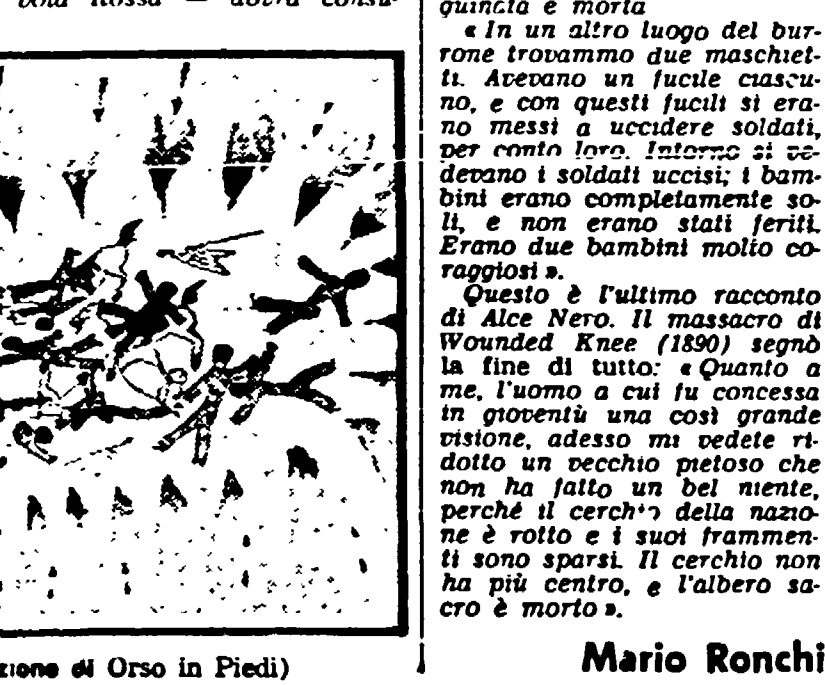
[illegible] Rossa — doveva consu-

zione di Orso in Piedi)

quincia è morta

« In un altro luogo del burrone trovammo due maschietti. Avevano un fucile ciascuno, e con questi fucili si erano messi a uccidere soldati, per conto loro. Intorno si vedevano i soldati uccisi; i bambini erano completamente soli, e non erano stati feriti. Erano due bambini molto coraggiosi ».

Questo è l'ultimo racconto di Alce Nero. Il massacro di Wounded Knee (1890) segnò la fine di tutto: « Quanto a me, l'uomo a cui fu concessa in gioventù una così grande visione, adesso mi vedete ridotto un vecchio pietoso che non ha fatto un bel niente, perché il cerchio della nazione è rotto e i suoi frammenti sono sparsi. Il cerchio non ha più centro, e l'albero sacro è morto ».

Mario Ronchi